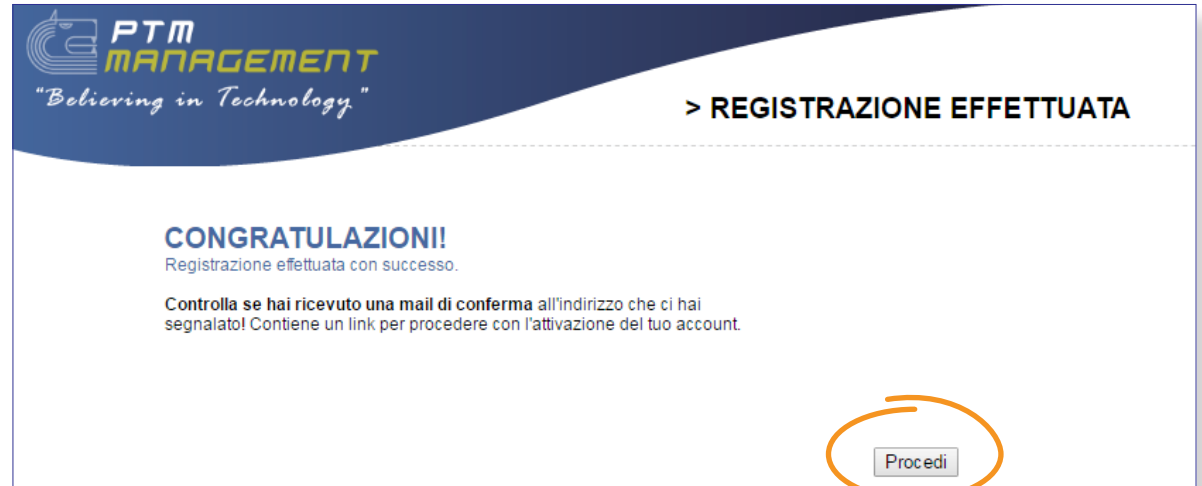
PTM MANAGEMENT
"Believing in Technology"

> REGISTRAZIONE EFFETTUATA

CONGRATULAZIONI!
Registrazione effettuata con successo.

Controlla se hai ricevuto una mail di conferma all'indirizzo che ci hai segnalato! Contiene un link per procedere con l'attivazione del tuo account.

Procedi